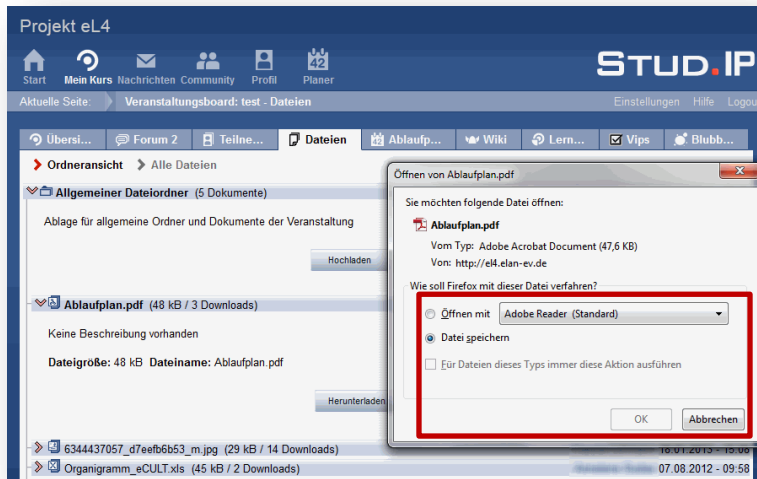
Projekt eL4

Start Mein Kurs Nachrichten Community Profil 42 Planer

STUD.IP

Aktuelle Seite: Veranstaltungsboard: test - Dateien

Einstellungen Hilfe Logou

Übersi... Forum 2 Teilne... Dateien Ablaufp... Wiki Lern... Vips Blubb...

Ordneransicht Alle Dateien

Allgemeiner Dateiordner (5 Dokumente)

Ablage für allgemeine Ordner und Dokumente der Veranstaltung

Hochladen

Ablaufplan.pdf (48 kB / 3 Downloads)

Keine Beschreibung vorhanden

Dateigröße: 48 kB Dateiname: Ablaufplan.pdf

Herunterladen

6344437057_d7eefb6b53_m.jpg (29 kB / 14 Downloads) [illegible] 18.01.2013 - 15:06

Organigramm_eCULT.xls (45 kB / 2 Downloads) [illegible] 07.08.2012 - 09:58

Öffnen von Ablaufplan.pdf

Sie möchten folgende Datei öffnen:

Ablaufplan.pdf

Vom Typ: Adobe Acrobat Document (47,6 KB)

Von: http://el4.elan-ev.de

Wie soll Firefox mit dieser Datei verfahren?

Öffnen mit Adobe Reader (Standard)

Datei speichern

Für Dateien dieses Typs immer diese Aktion ausführen

OK Abbrechen